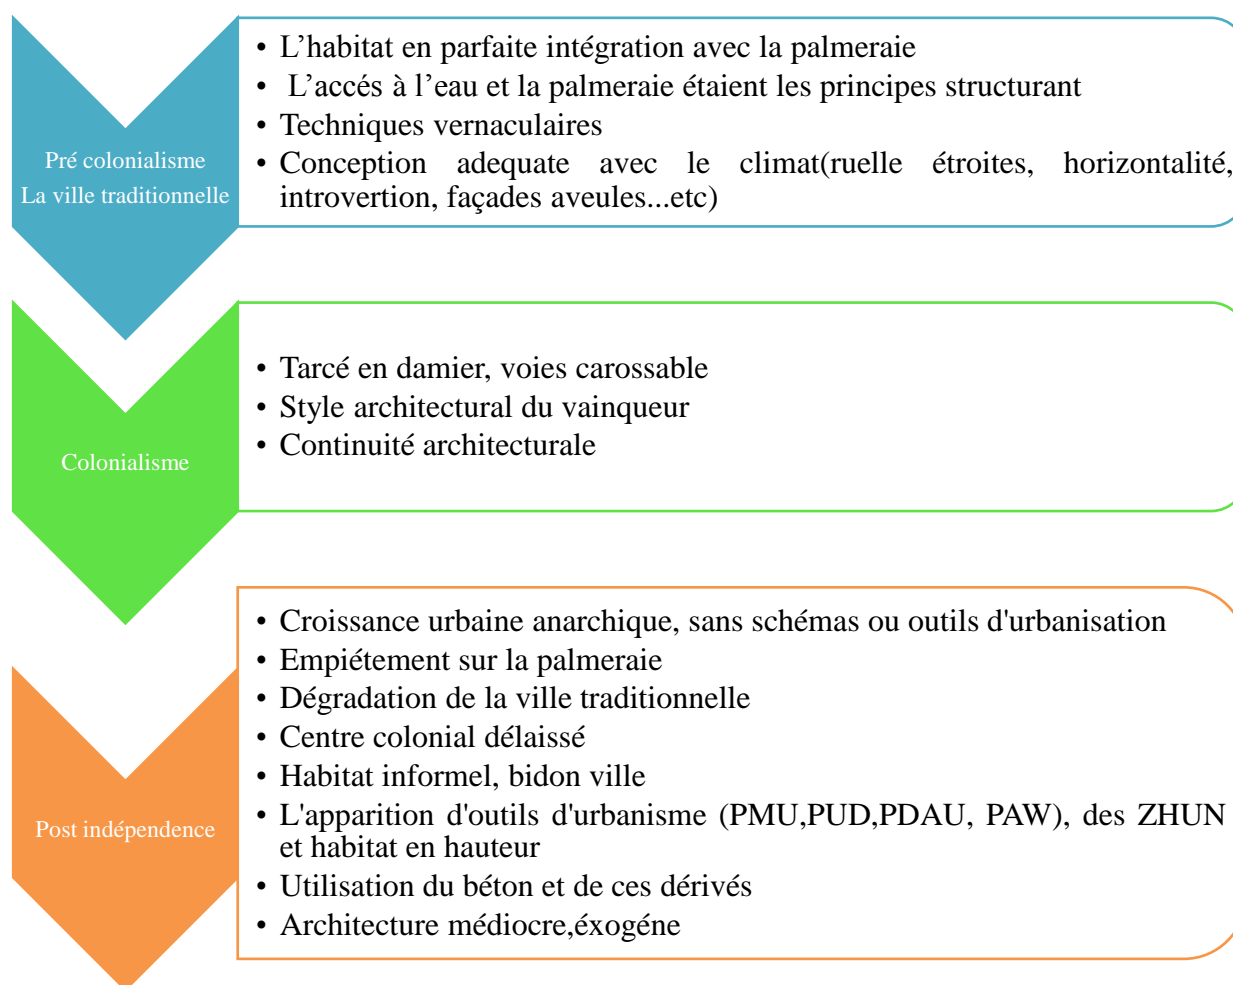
Pré colonialisme
La ville traditionnelle

• L’habitat en parfaite intégration avec la palmeraie
• L’accés à l’eau et la palmeraie étaient les principes structurant
• Techniques vernaculaires
• Conception adequate avec le climat(ruelle étroites, horizontalité, introvertion, façades aveules...etc)

Colonialisme

• Tarcé en damier, voies carossable
• Style architectural du vainqueur
• Continuité architecturale

Post indépendence

• Croissance urbaine anarchique, sans schémas ou outils d'urbanisation
• Empiétement sur la palmeraie
• Dégradation de la ville traditionnelle
• Centre colonial délaissé
• Habitat informel, bidon ville
• L'apparition d'outils d'urbanisme (PMU,PUD,PDAU, PAW), des ZHUN et habitat en hauteur
• Utilisation du béton et de ces dérivés
• Architecture médiocre,éxogéne